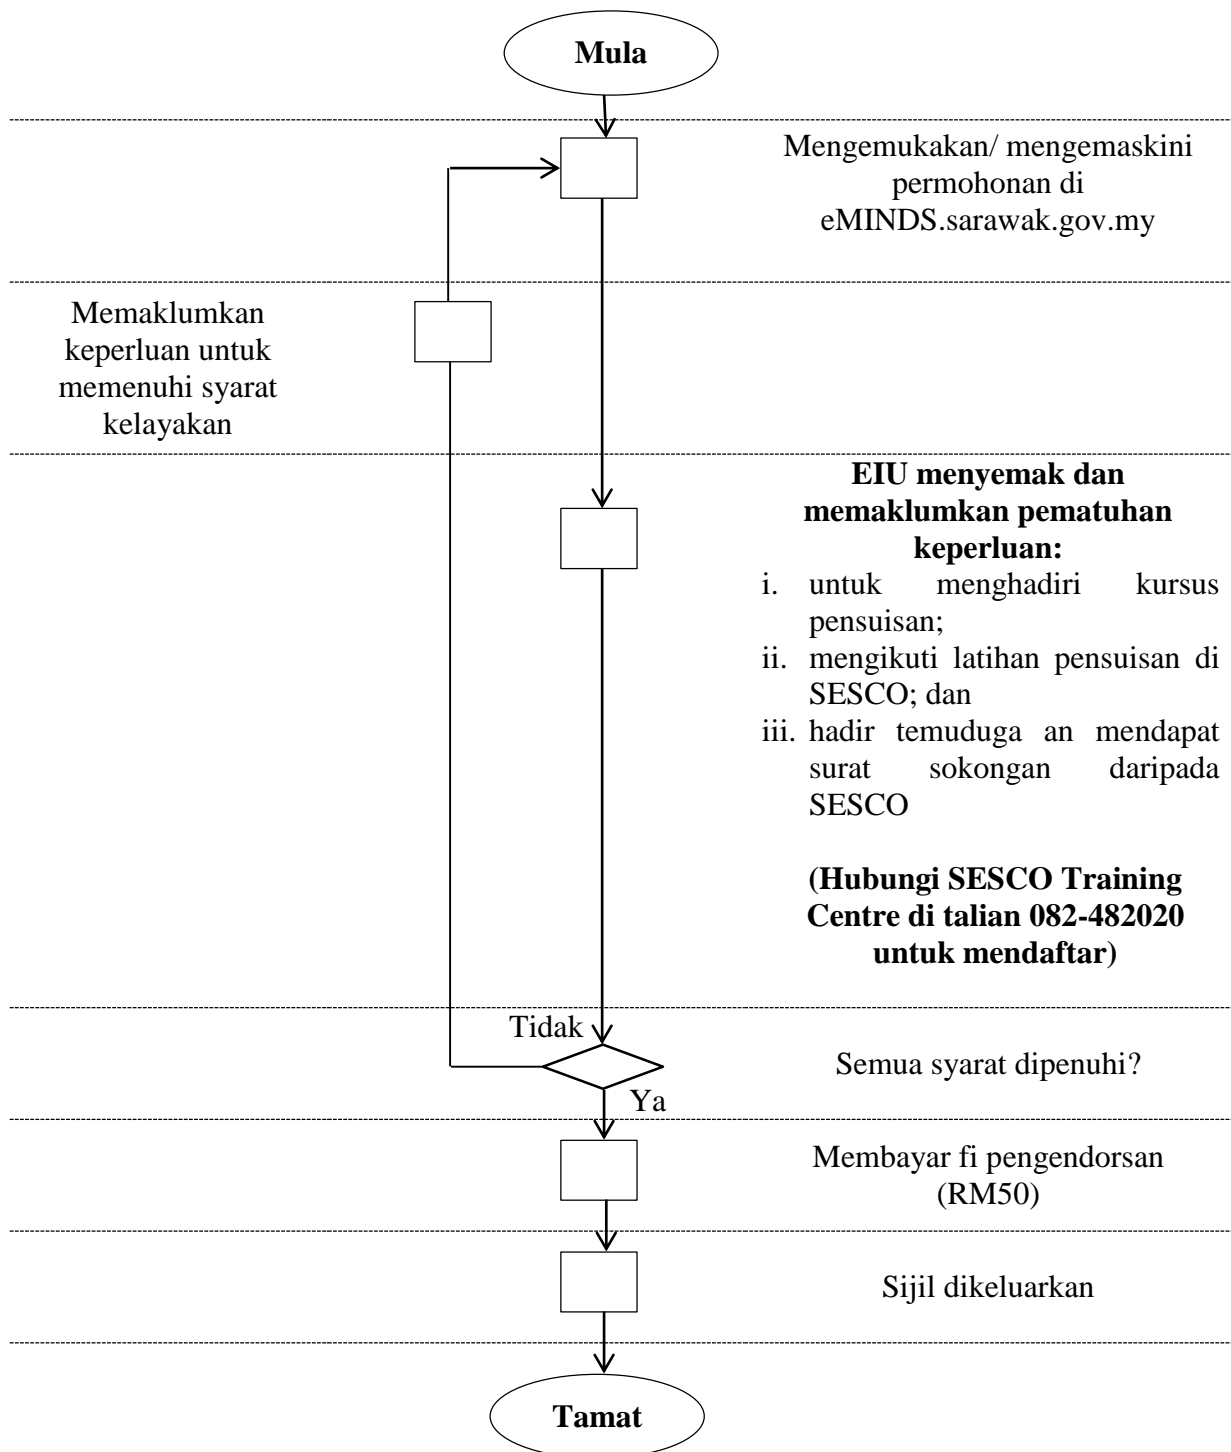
Mula

Mengemukakan/ mengemaskini permohonan di eMINDS.sarawak.gov.my

Memaklumkan keperluan untuk memenuhi syarat kelayakan

**EIU menyemak dan memaklumkan pematuhan keperluan:**
i. untuk menghadiri kursus pensuisan;
ii. mengikuti latihan pensuisan di SESCO; dan
iii. hadir temuduga an mendapat surat sokongan daripada SESCO

**(Hubungi SESCO Training Centre di talian 082-482020 untuk mendaftar)**

Tidak

Semua syarat dipenuhi?

Ya

Membayar fi pengendorsan (RM50)

Sijil dikeluarkan

Tamat